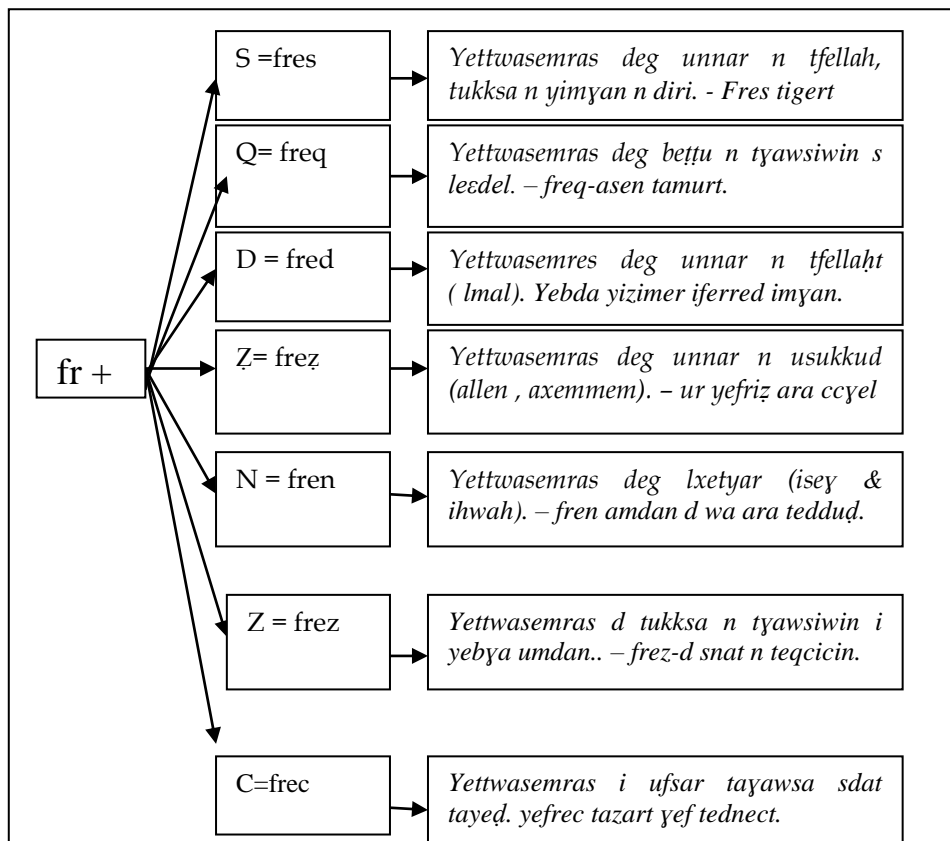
fr +

S =fres

Yettwasemras deg unnar n tfellah, tukksa n yimɣan n diri. - Fres tigert

Q= freq

Yettwasemras deg beṭṭu n tɣawsiwin s leɛdel. – freq-asen tamurt.

D = fred

Yettwasemres deg unnar n tfellaḥt ( lmal). Yebda yizimer iferred imɣan.

Ẓ= freẓ

Yettwasemras deg unnar n usukkud (allen , axemmem). – ur yefriẓ ara ccɣel

N = fren

Yettwasemras deg lxetyar (iseɣ & ihwah). – fren amdan d wa ara teddud̩.

Z = frez

Yettwasemras d tukksa n tɣawsiwin i yebɣa umdan.. – frez-d snat n teqcicin.

C=frec

Yettwasemras i ufsar taɣawsa sdat tayed̩. yefrec tazart ɣef tednect.